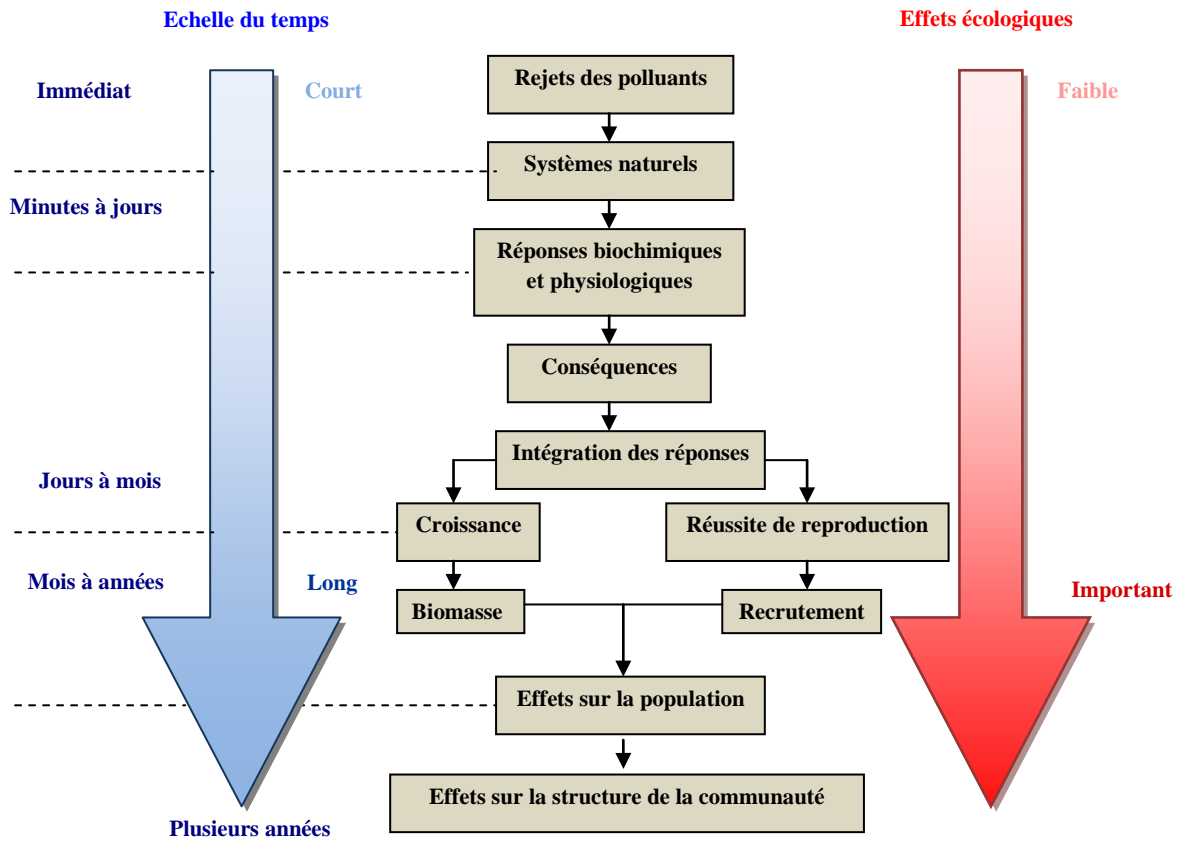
Echelle du temps

Effets écologiques

Immédiat

Court

Rejets des polluants

Faible

Systèmes naturels

Minutes à jours

Réponses biochimiques et physiologiques

Conséquences

Intégration des réponses

Jours à mois

Croissance

Réussite de reproduction

Mois à années

Long

Important

Biomasse

Recrutement

Effets sur la population

Effets sur la structure de la communauté

Plusieurs années